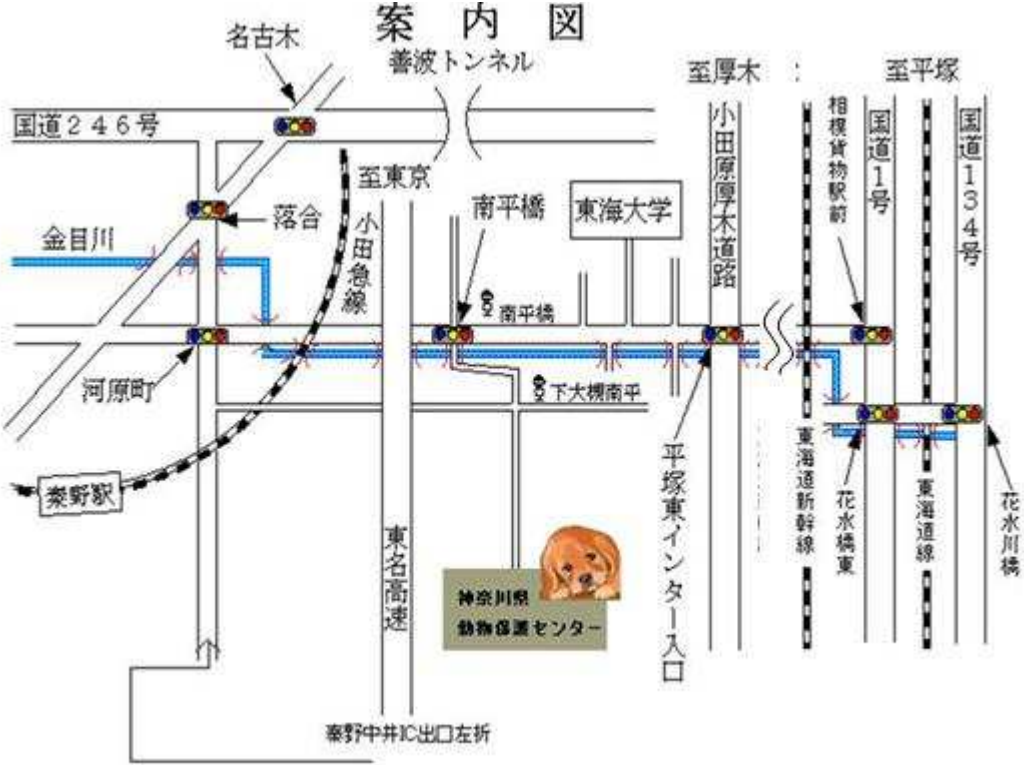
案内図

名古木

善波トンネル

至厚木

至平塚

国道２４６号

相模貨物駅前

国道1号

国道１３４号

至東京

小田原厚木道路

南平橋

東海大学

落合

金目川

小田急線

南平橋

河原町

下大槻南平

平塚東インター入口

東海道新幹線

花水橋東

東海道線

花水川橋

秦野駅

東名高速

神奈川県
動物保護センター

秦野中井IC出口左折